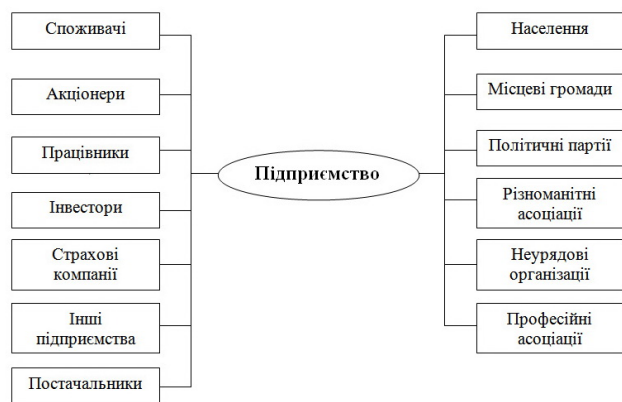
Споживачі

Акціонери

Працівники

Інвестори

Страхові компанії

Інші підприємства

Постачальники

Підприємство

Населення

Місцеві громади

Політичні партії

Різноманітні асоціації

Неурядові організації

Професійні асоціації